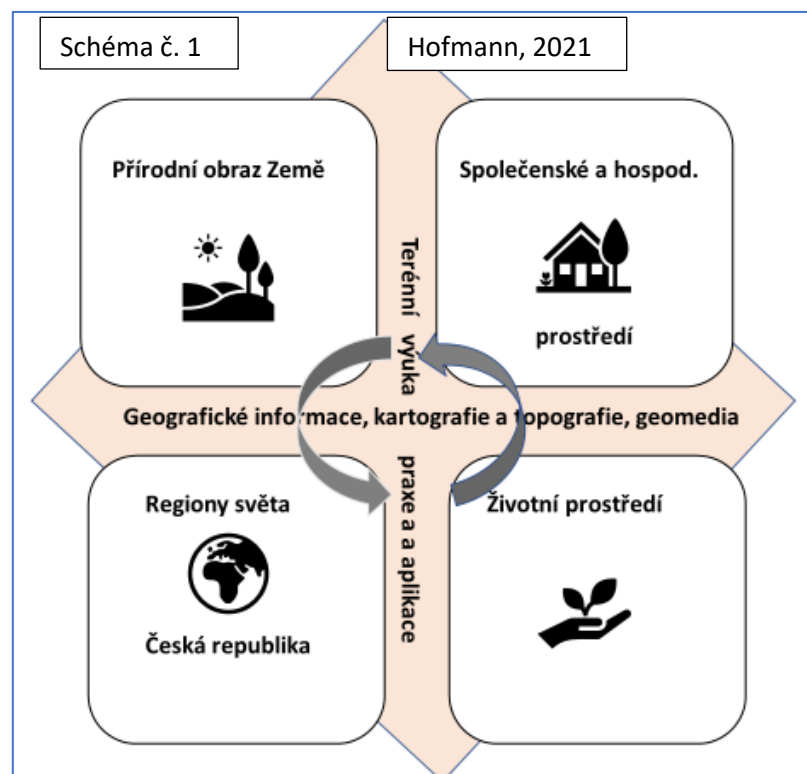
Schéma č. 1

Hofmann, 2021

Přírodní obraz Země

Společenské a hospod.

prostředí

Terénní výuka

Geografické informace, kartografie a topografie, geomedia

Regiony světa

Česká republika

praxe a a aplikace

Životní prostředí